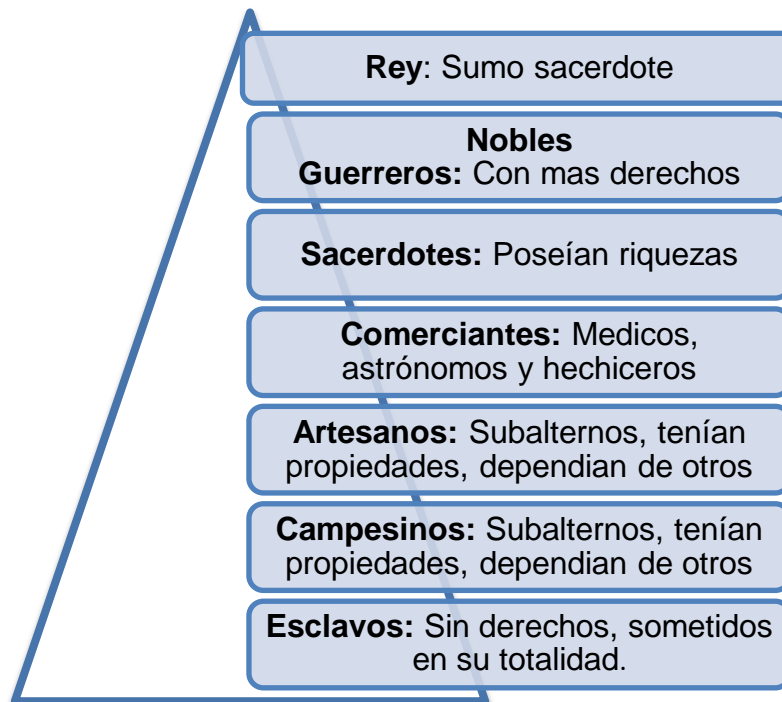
**Rey**: Sumo sacerdote

**Nobles**
**Guerreros:** Con mas derechos

**Sacerdotes:** Poseían riquezas

**Comerciantes:** Medicos, astrónomos y hechiceros

**Artesanos:** Subalternos, tenían propiedades, dependian de otros

**Campesinos:** Subalternos, tenían propiedades, dependian de otros

**Esclavos:** Sin derechos, sometidos en su totalidad.